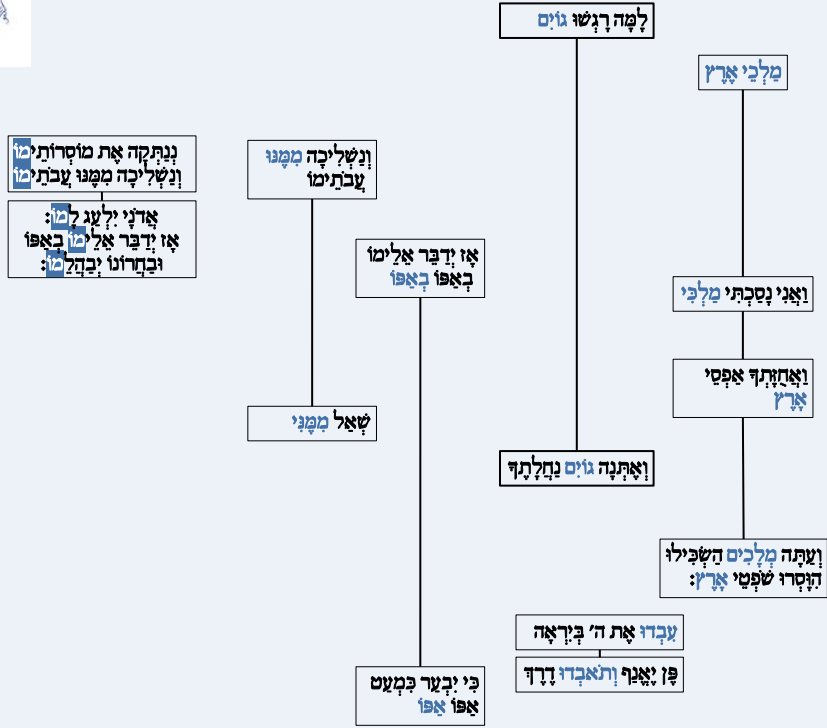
לָמָּה רָגְשׁוּ גוֹיִם

מַלְכֵי אֶרֶץ

וַאֲנִי נָסַכְתִּי מַלְכִּי

וַאֲחֻזָּתְךָ אַפְסֵי אָרֶץ

וְאֶתְּנָה גוֹיִם נַחֲלָתֶךָ

וְעַתָּה מְלָכִים הַשְׂכִּילוּ הִוָּסְרוּ שֹׁפְטֵי אָרֶץ:

עִבְדוּ אֶת ה' בְּיִרְאָה

פֶּן יֶאֱנַף וְתֹאבְדוּ דֶרֶךְ

וְנַשְׁלִיכָה מִמֶּנּוּ עֲבֹתֵימוֹ

אָז יְדַבֵּר אֵלֵימוֹ בְאַפּוֹ בְּאַפּוֹ

שְׁאַל מִמֶּנִּי

כִּי יִבְעַר כִּמְעַט אַפּוֹ אַפּוֹ

נְנַתְּקָה אֶת מוֹסְרוֹתֵימוֹ
וְנַשְׁלִיכָה מִמֶּנּוּ עֲבֹתֵימוֹ

אֲדֹנָי יִלְעַג לָמוֹ:
אָז יְדַבֵּר אֵלֵימוֹ בְאַפּוֹ
וּבַחֲרוֹנוֹ יְבַהֲלֵמוֹ: